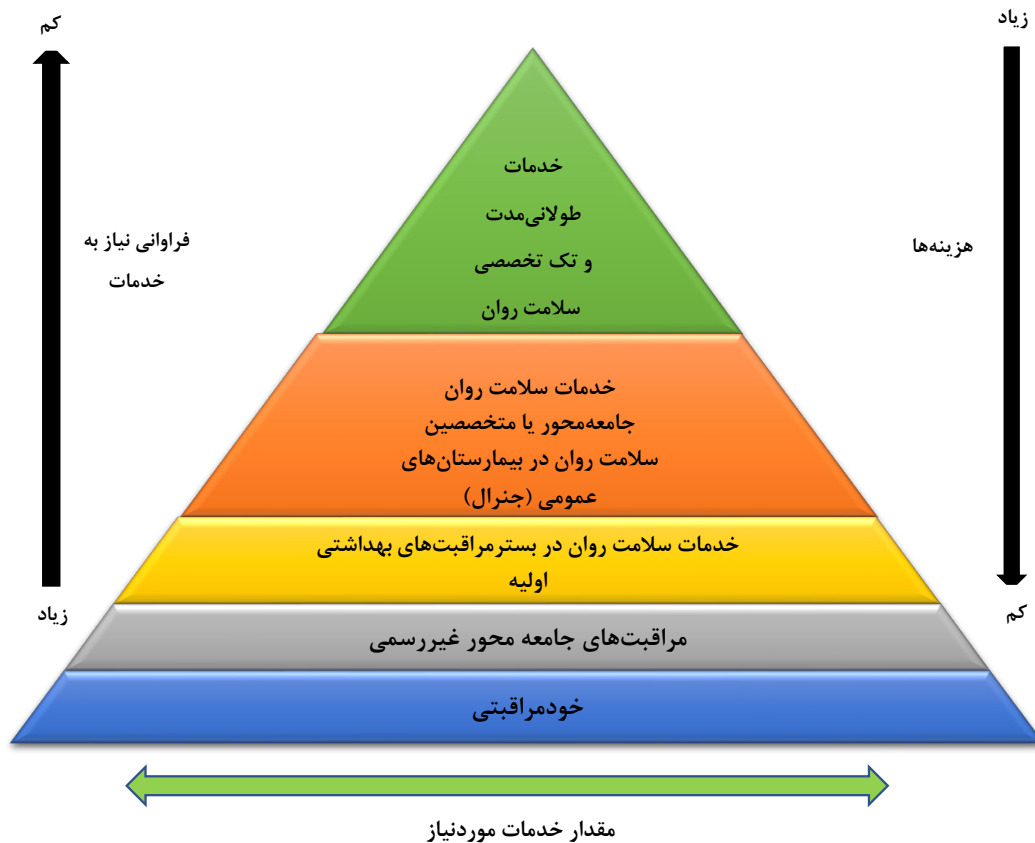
کم

زیاد

فراوانی نیاز به خدمات

هزینه‌ها

خدمات طولانی‌مدت و تک تخصصی سلامت روان

خدمات سلامت روان جامعه‌محور یا متخصصین سلامت روان در بیمارستان‌های عمومی (جنرال)

خدمات سلامت روان در بسترمراقبت‌های بهداشتی اولیه

زیاد

کم

مراقبت‌های جامعه محور غیررسمی

خودمراقبتی

مقدار خدمات موردنیاز